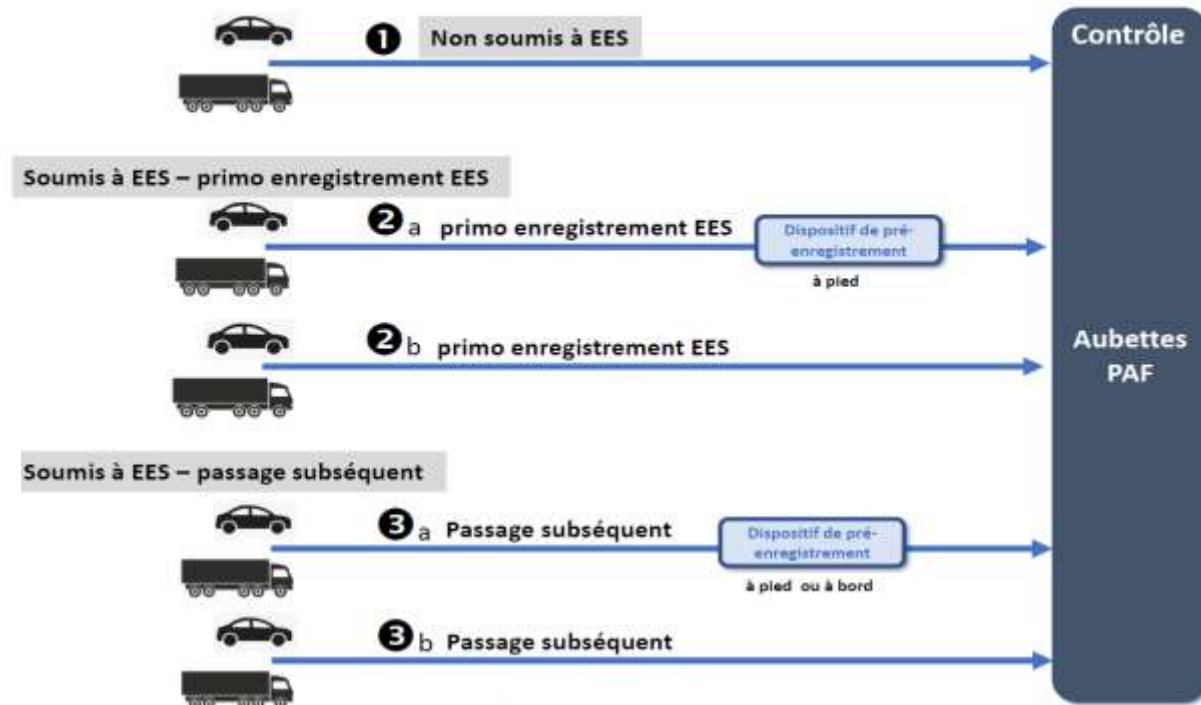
❶ Non soumis à EES

Contrôle

Soumis à EES – primo enregistrement EES

❷a primo enregistrement EES

Dispositif de pré-enregistrement

à pied

❷b primo enregistrement EES

Aubettes PAF

Soumis à EES – passage subséquent

❸a Passage subséquent

Dispositif de pré-enregistrement

à pied ou à bord

❸b Passage subséquent